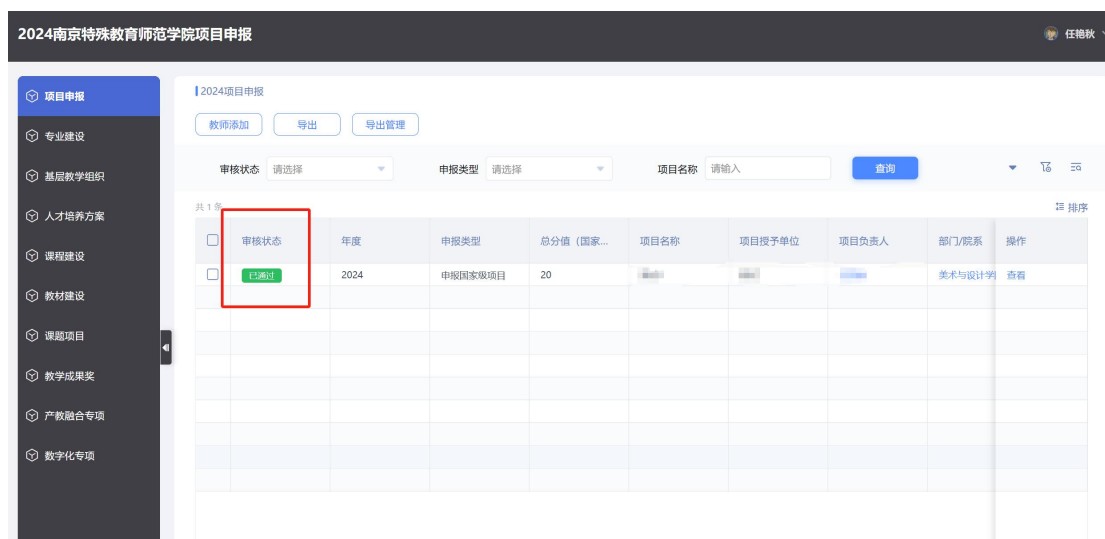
2024南京特殊教育师范学院项目申报

任艳秋

项目申报
专业建设
基层教学组织
人才培养方案
课程建设
教材建设
课题项目
教学成果奖
产教融合专项
数字化专项

2024项目申报

教师添加 导出 导出管理

审核状态 请选择 申报类型 请选择 项目名称 请输入 查询

共 1 条

排序

| | 审核状态 | 年度 | 申报类型 | 总分值（国家... | 项目名称 | 项目授予单位 | 项目负责人 | 部门/院系 | 操作 |
|---|---|---|---|---|---|---|---|---|---|
| | 已通过 | 2024 | 申报国家级项目 | 20 | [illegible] | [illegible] | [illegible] | 美术与设计学 | 查看 |